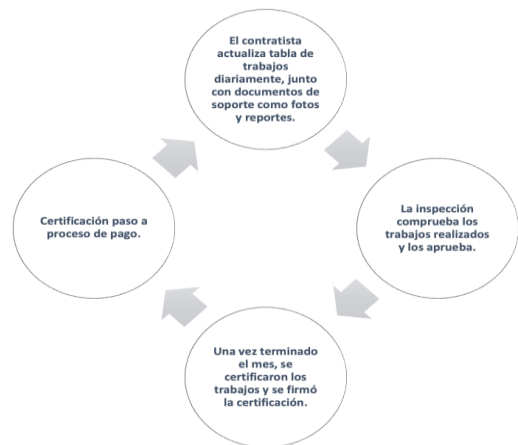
El contratista actualiza tabla de trabajos diariamente, junto con documentos de soporte como fotos y reportes.

La inspección comprueba los trabajos realizados y los aprueba.

Una vez terminado el mes, se certificaron los trabajos y se firmó la certificación.

Certificación paso a proceso de pago.